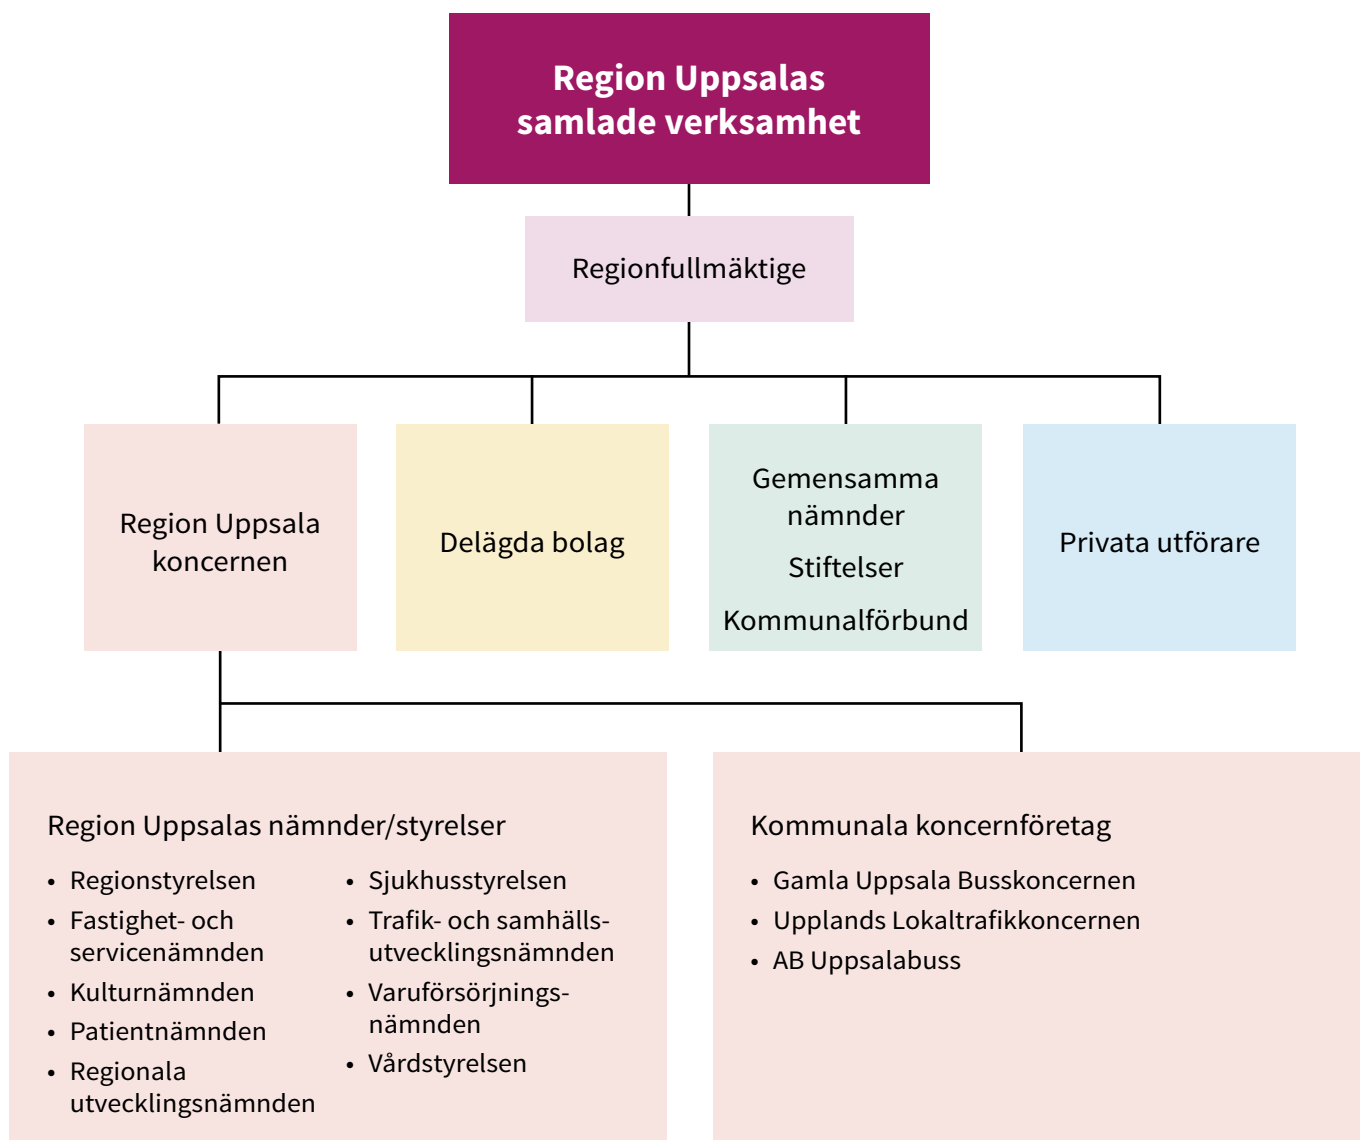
Region Uppsalas samlade verksamhet

Regionfullmäktige

Region Uppsala koncernen

Delägda bolag

Gemensamma nämnder

Stiftelser

Kommunalförbund

Privata utförare

Region Uppsalas nämnder/styrelser

- Regionstyrelsen
- Fastighet- och servicenämnden
- Kulturnämnden
- Patientnämnden
- Regionala utvecklingsnämnden

- Sjukhusstyrelsen
- Trafik- och samhällsutvecklingsnämnden
- Varuförsörjningsnämnden
- Vårdstyrelsen

Kommunala koncernföretag

- Gamla Uppsala Busskoncernen
- Upplands Lokaltrafikkoncernen
- AB Uppsalabuss